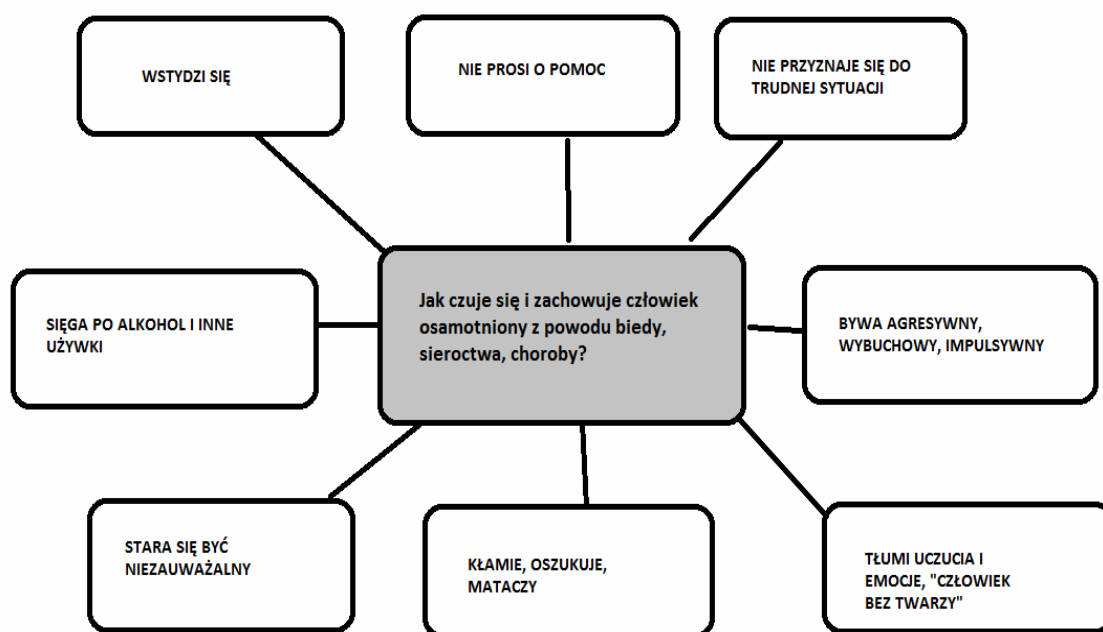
WSTYDZI SIĘ

NIE PROSI O POMOC

NIE PRZYZNAJE SIĘ DO TRUDNEJ SYTUACJI

SIĘGA PO ALKOHOL I INNE UŻYWKI

Jak czuje się i zachowuje człowiek osamotniony z powodu biedy, sieroctwa, choroby?

BYWA AGRESYWNY, WYBUCHOWY, IMPULSYWNY

STARA SIĘ BYĆ NIEZAUWAŻALNY

KŁAMIE, OSZUKUJE, MATACZY

TŁUMI UCZUCIA I EMOCJE, "CZŁOWIEK BEZ TWARZY"